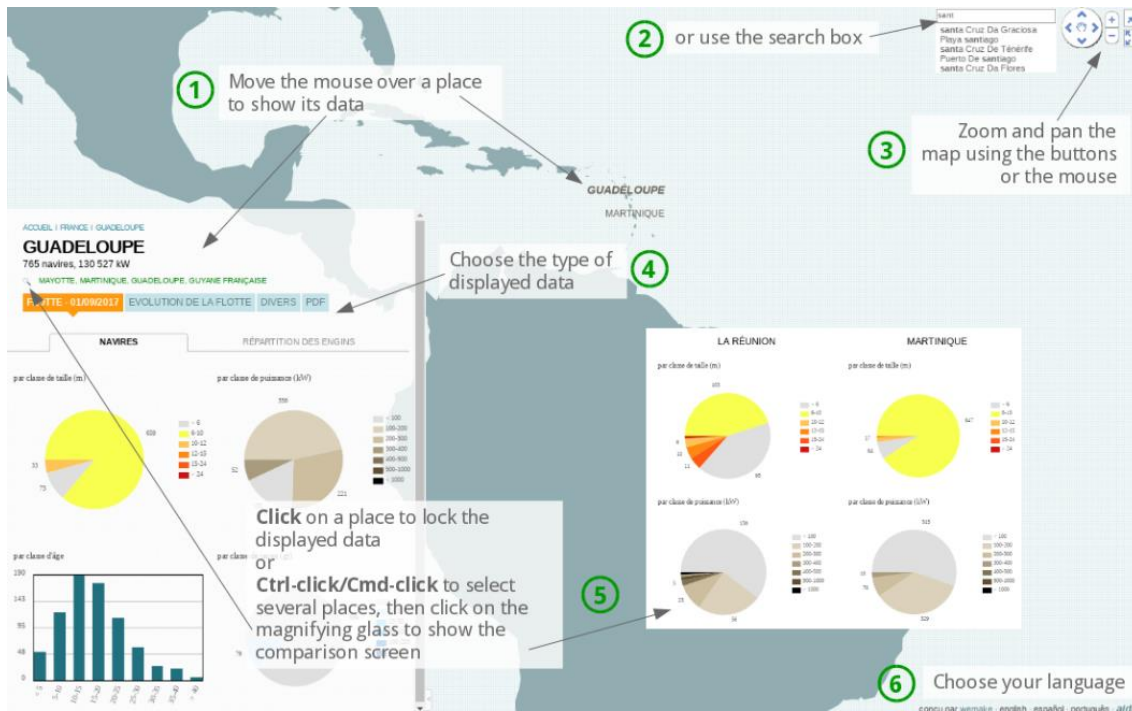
1 Move the mouse over a place to show its data

2 or use the search box

sant
santa Cruz Da Graciosa
Playa santiago
santa Cruz De Ténérife
Puerto De santiago
santa Cruz Da Flores

3 Zoom and pan the map using the buttons or the mouse

GUADELOUPE
MARTINIQUE

ACCUEIL | FRANCE | GUADELOUPE
GUADELOUPE
765 navires, 130 527 kW
MAYOTTE, MARTINIQUE, GUADELOUPE, GUYANE FRANÇAISE
FLOTTE : 01/09/2017 EVOLUTION DE LA FLOTTE DIVERS PDF

4 Choose the type of displayed data

NAVIRES RÉPARTITION DES ENGINS

par classe de taille (m)
par classe de puissance (kW)
par classe d'âge

Click on a place to lock the displayed data
or
Ctrl-click/Cmd-click to select several places, then click on the magnifying glass to show the comparison screen

5

LA RÉUNION MARTINIQUE
par classe de taille (m)
par classe de puissance (kW)

6 Choose your language

conçu par wemake · english · español · português · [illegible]